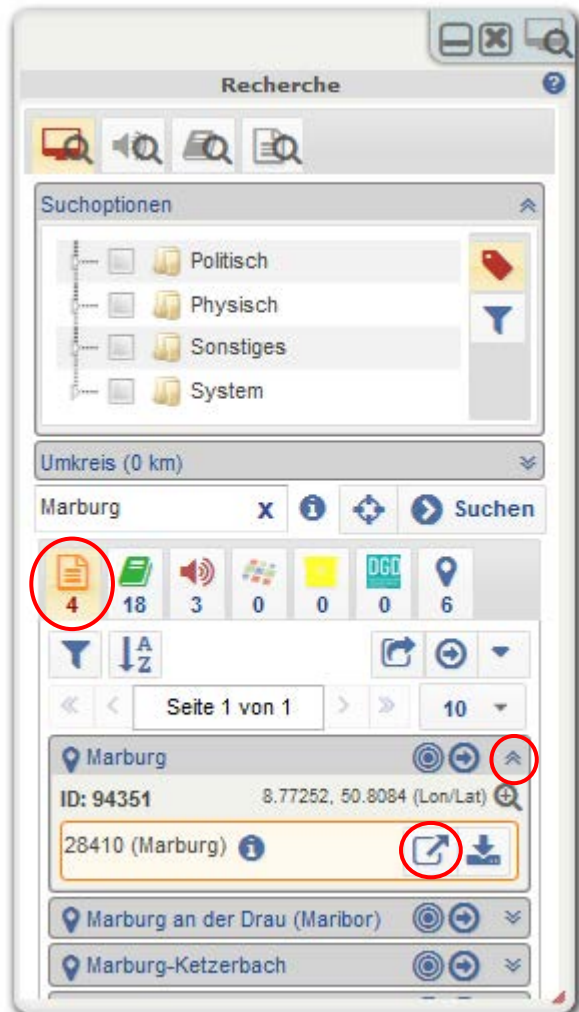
Recherche

Suchoptionen

Politisch

Physisch

Sonstiges

System

Umkreis (0 km)

Marburg x

Suchen

4 18 3 0 0 DGO 0 6

Seite 1 von 1

10

Marburg

ID: 94351 8.77252, 50.8084 (Lon/Lat)

28410 (Marburg)

Marburg an der Drau (Maribor)

Marburg-Ketzerbach